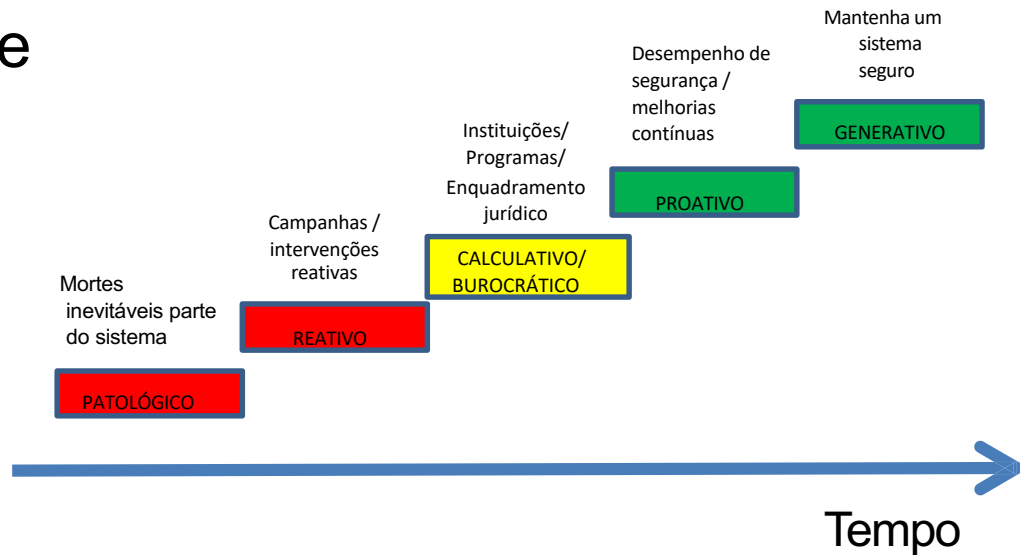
e

Mortes inevitáveis parte do sistema

PATOLÓGICO

Campanhas / intervenções reativas

REATIVO

Instituições/ Programas/ Enquadramento jurídico

CALCULATIVO/ BUROCRÁTICO

Desempenho de segurança / melhorias contínuas

PROATIVO

Mantenha um sistema seguro

GENERATIVO

Tempo